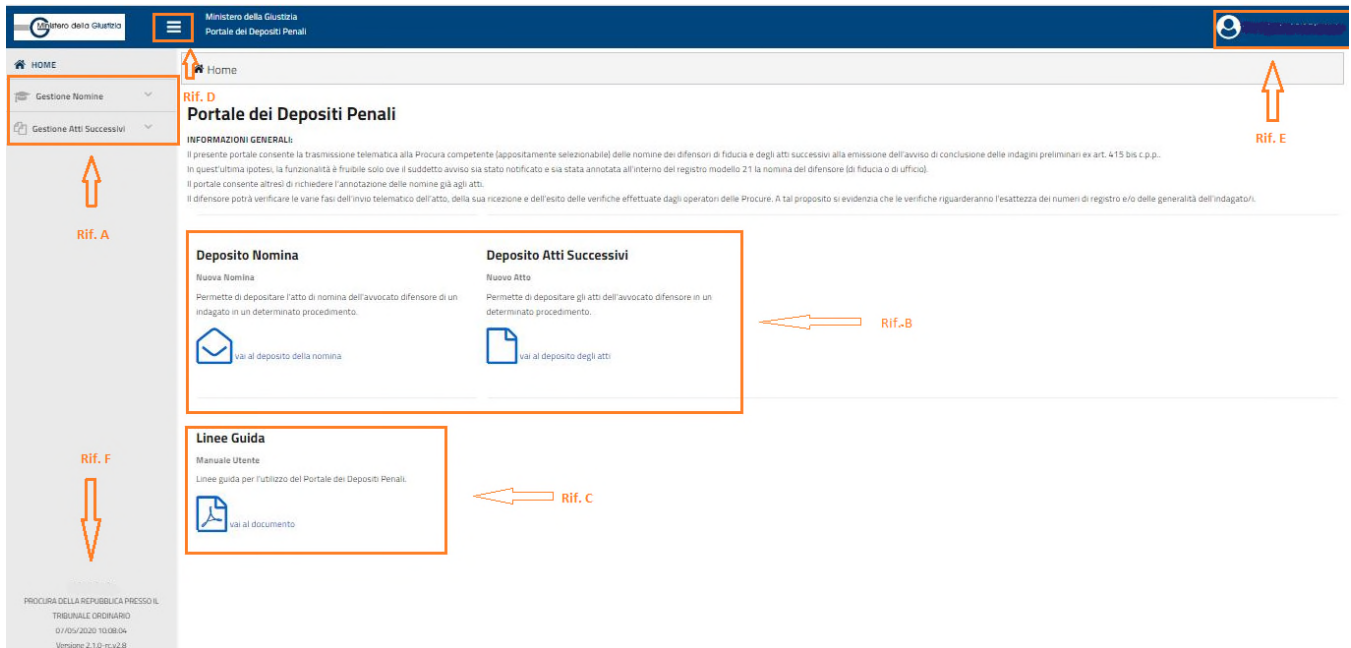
Ministero della Giustizia

Ministero della Giustizia
Portale dei Depositi Penali

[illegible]

HOME

Gestione Nomine

Gestione Atti Successivi

Rif. A

Home

Rif. D

Portale dei Depositi Penali

INFORMAZIONI GENERALI:

Il presente portale consente la trasmissione telematica alla Procura competente (appositamente selezionabile) delle nomine dei difensori di fiducia e degli atti successivi alla emissione dell'avviso di conclusione delle indagini preliminari ex art. 415 bis c.p.p..
In quest'ultima ipotesi, la funzionalità è fruibile solo ove il suddetto avviso sia stato notificato e sia stata annotata all'interno del registro modello 21 la nomina del difensore (di fiducia o di ufficio).
Il portale consente altresì di richiedere l'annotazione delle nomine già agli atti.
Il difensore potrà verificare le varie fasi dell'invio telematico dell'atto, della sua ricezione e dell'esito delle verifiche effettuate dagli operatori delle Procure. A tal proposito si evidenzia che le verifiche riguarderanno l'esattezza dei numeri di registro e/o delle generalità dell'indagato/i.

Rif. E

Deposito Nomina

Nuova Nomina

Permette di depositare l'atto di nomina dell'avvocato difensore di un indagato in un determinato procedimento.

vai al deposito della nomina

Deposito Atti Successivi

Nuovo Atto

Permette di depositare gli atti dell'avvocato difensore in un determinato procedimento.

vai al deposito degli atti

Rif. B

Linee Guida

Manuale Utente

Linee guida per l'utilizzo del Portale dei Depositi Penali.

vai al documento

Rif. C

Rif. F

PROCURA DELLA REPUBBLICA PRESSO IL TRIBUNALE ORDINARIO
07/05/2020 10:08:04
Versione 2.1.0-rc.v2.8